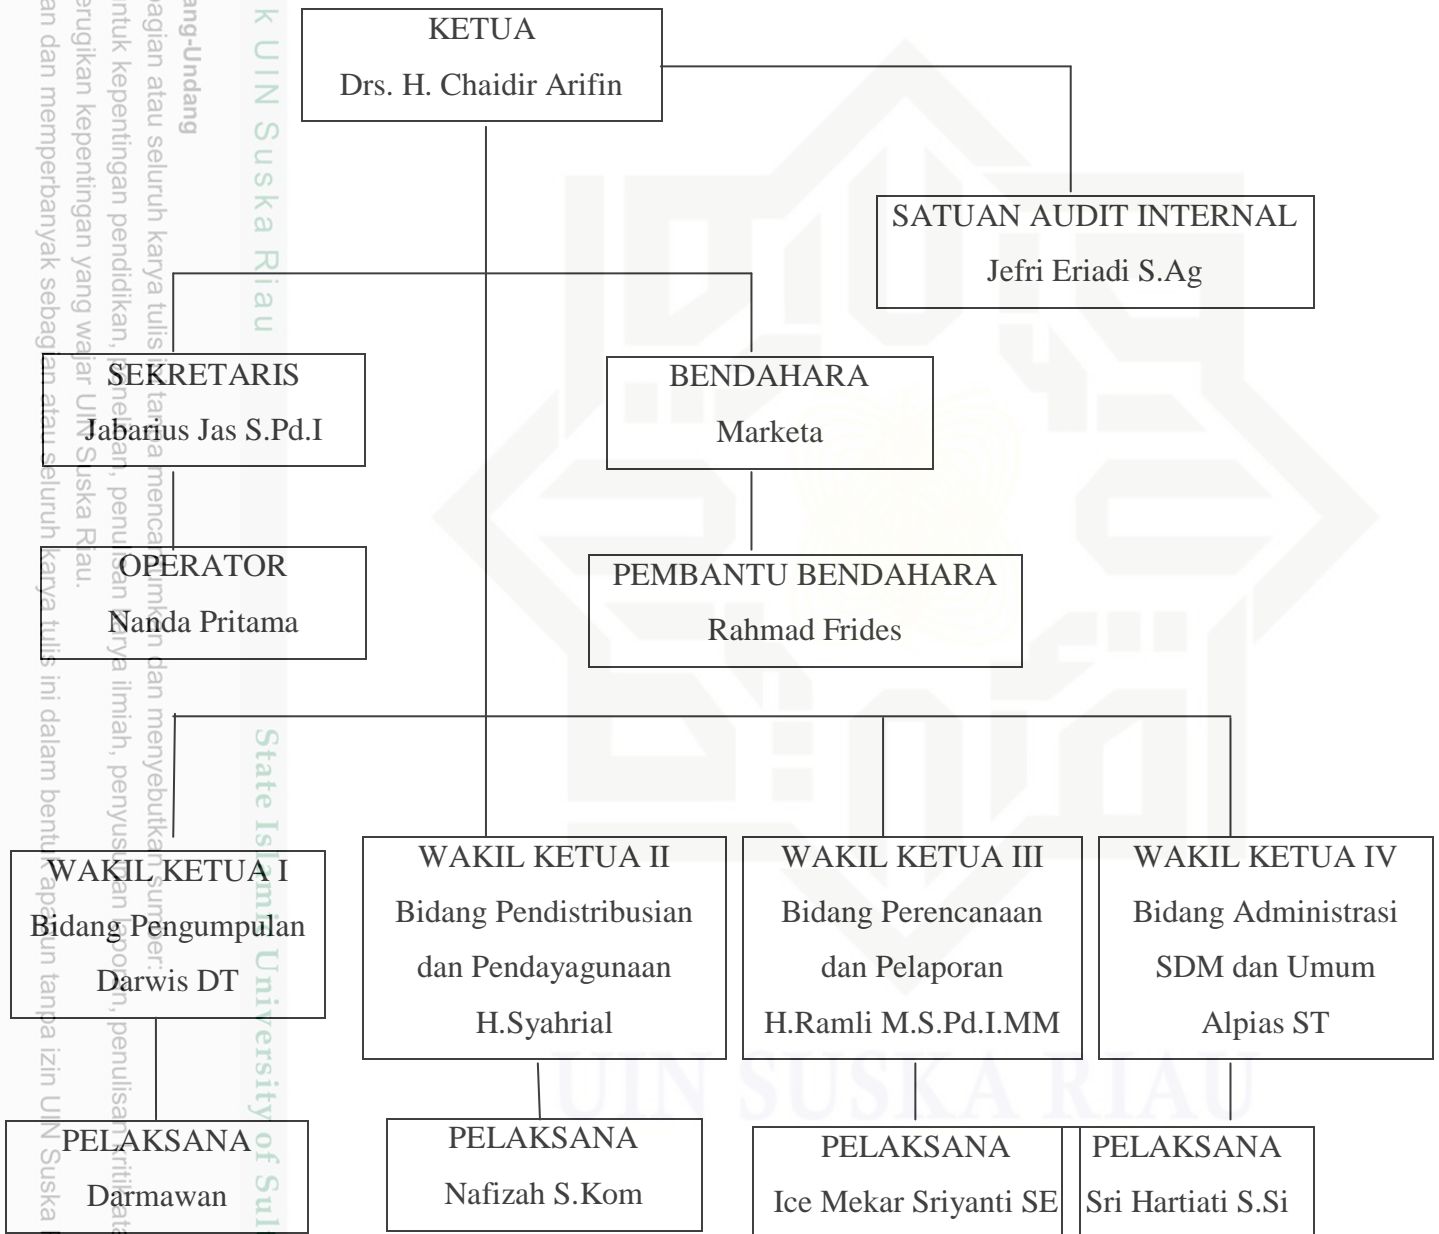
KETUA
Drs. H. Chaidir Arifin

SATUAN AUDIT INTERNAL
Jefri Eriadi S.Ag

SEKRETARIS
Jabarius Jas S.Pd.I

BENDAHARA
Marketa

OPERATOR
Nanda Pritama

PEMBANTU BENDAHARA
Rahmad Frides

WAKIL KETUA I
Bidang Pengumpulan
Darwis DT

WAKIL KETUA II
Bidang Pendistribusian dan Pendayagunaan
H.Syahrial

WAKIL KETUA III
Bidang Perencanaan dan Pelaporan
H.Ramli M.S.Pd.I.MM

WAKIL KETUA IV
Bidang Administrasi SDM dan Umum
Alpias ST

PELAKSANA
Darmawan

PELAKSANA
Nafizah S.Kom

PELAKSANA
Ice Mekar Sriyanti SE

PELAKSANA
Sri Hartiati S.Si

ang-Undang
bagian atau seluruh karya tulis ini tanpa mencantumkan dan menyebutkan sumber:
untuk kepentingan pendidikan, penelitian, penulisan karya ilmiah, penyusunan laporan, penulisan kritik
erugikan kepentingan yang wajar UIN Suska Riau.
an dan memperbanyak sebagian atau seluruh karya tulis ini dalam bentuk apapun tanpa izin UIN Suska

k UIN Suska Riau
State Islamic University of Sul
UIN SUSKA RIAU